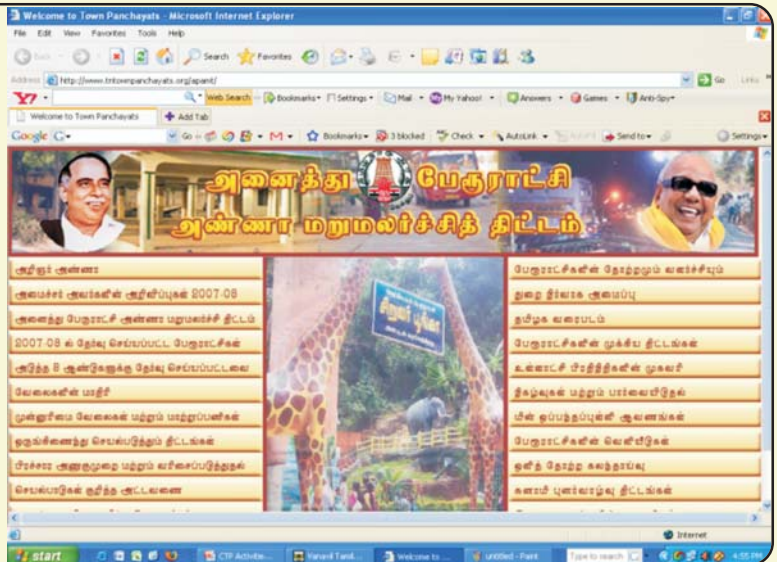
Welcome to Town Panchayats - Microsoft Internet Explorer

File Edit View Favorites Tools Help

Back Search Favorites

Address http://www.tntownpanchayats.org/apamt/

Go Links

Y! Web Search Bookmarks Settings Mail My Yahoo! Answers Games Anti-Spy

Welcome to Town Panchayats Add Tab

Google G Go Bookmarks 3 blocked Check AutoLink Send to Settings

அனைத்து பேரூராட்சி
அண்ணா மறுமலர்ச்சித் திட்டம்

அறிஞர் அண்ணா
முதலமைச்சர் அவர்களின் அறிவிப்புகள் 2007-08
அனைத்து பேரூராட்சி அண்ணா மறுமலர்ச்சி திட்டம்
2007-08 ல் தேர்வு செய்யப்பட்ட பேரூராட்சிகள்
அடுத்த 5 ஆண்டுகளுக்கு தேர்வு செய்யப்பட்டவை
வேலைகளின் மாதிரி
முன்னுரிமை வேலைகள் மற்றும் மாற்றுப்பணிகள்
ஒருங்கிணைந்து செயல்படுத்தும் திட்டங்கள்
பிரச்சார அணுகுமுறை மற்றும் வரிசைப்படுத்துதல்
செயல்பாடுகள் குறித்த அட்டவணை

பேரூராட்சிகளின் தோற்றமும் வளர்ச்சியும்
துறை நிர்வாக அமைப்பு
தமிழக வரைபடம்
பேரூராட்சிகளின் முக்கிய திட்டங்கள்
உள்ளாட்சி பிரதிநிதிகளின் முகவரி
நிகழ்வுகள் மற்றும் பார்வையிடுதல்
மின் ஒப்பந்தப்புள்ளி ஆவணங்கள்
பேரூராட்சிகளின் வெளியீடுகள்
ஒளித் தோற்ற காட்சியகம்
சுனாமி புனர்வாழ்வு திட்டங்கள்

Internet

start CTP Activitie... Vanavil Tamil... Welcome to ... untitled - Paint Type to search 4:55 PM